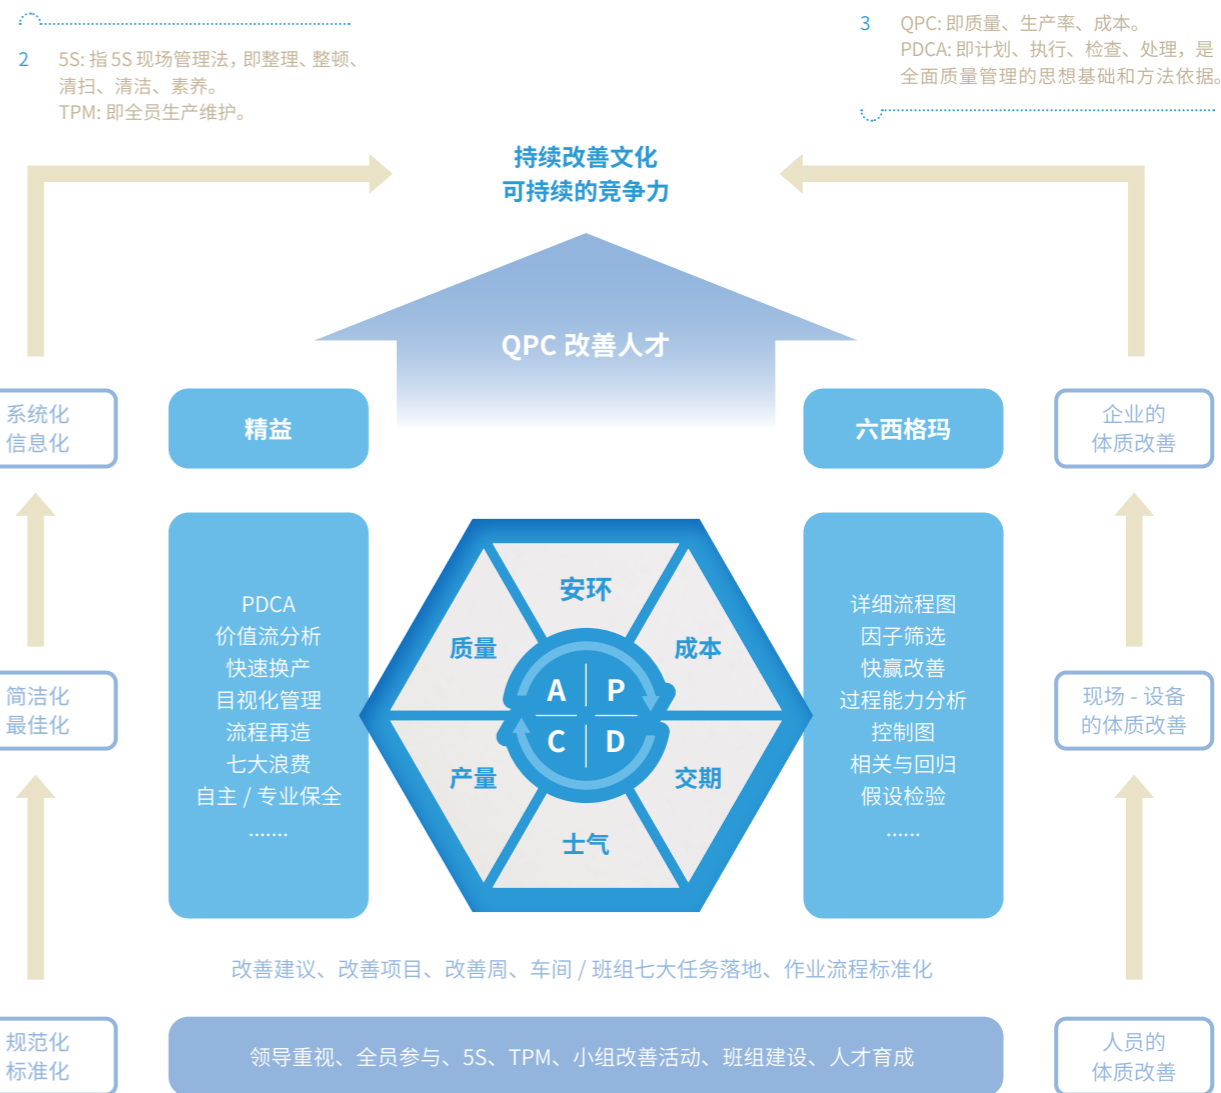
2 5S: 指 5S 现场管理法，即整理、整顿、清扫、清洁、素养。
TPM: 即全员生产维护。

3 QPC: 即质量、生产率、成本。
PDCA: 即计划、执行、检查、处理，是全面质量管理的思想基础和方法依据。

持续改善文化
可持续的竞争力

QPC 改善人才

系统化
信息化

精益

六西格玛

企业的
体质改善

PDCA
价值流分析
快速换产
目视化管理
流程再造
七大浪费
自主 / 专业保全
……

安环
质量
成本
A P
C D
产量
交期
士气

详细流程图
因子筛选
快赢改善
过程能力分析
控制图
相关与回归
假设检验
……

简洁化
最佳化

现场 - 设备
的体质改善

改善建议、改善项目、改善周、车间 / 班组七大任务落地、作业流程标准化

规范化
标准化

领导重视、全员参与、5S、TPM、小组改善活动、班组建设、人才育成

人员的
体质改善